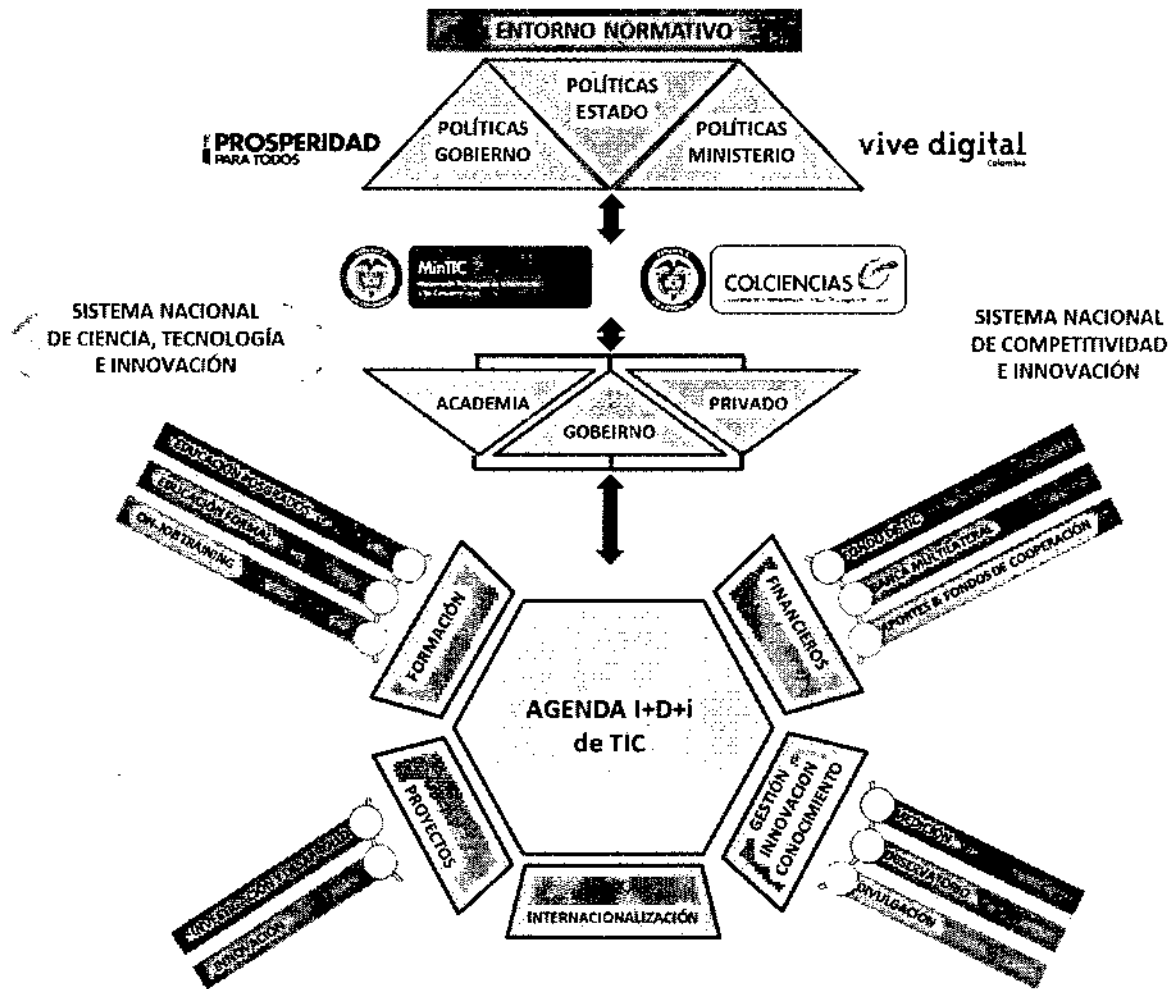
ENTORNO NORMATIVO

POLÍTICAS ESTADO

POLÍTICAS GOBIERNO

POLÍTICAS MINISTERIO

PROSPERIDAD PARA TODOS

vive digital

MinTIC

COLCIENCIAS

SISTEMA NACIONAL DE CIENCIA, TECNOLOGÍA E INNOVACIÓN

SISTEMA NACIONAL DE COMPETITIVIDAD E INNOVACIÓN

ACADEMIA

GOBEIRNO

PRIVADO

EDUCACIÓN POSGRADO

EDUCACIÓN FORMAL

ON-JOB TRAINING

FORMACIÓN

FONDO TIC

BANCA MULTILATERAL

APORTES & FONDOS DE COOPERACIÓN

FINANCIEROS

AGENDA I+D+i de TIC

PROYECTOS

INVESTIGACIÓN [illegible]

INNOVACIÓN

INTERNACIONALIZACIÓN

GESTIÓN INNOVACIÓN CONOCIMIENTO

MEDICIÓN

OBSERVATORIO

DIVULGACIÓN